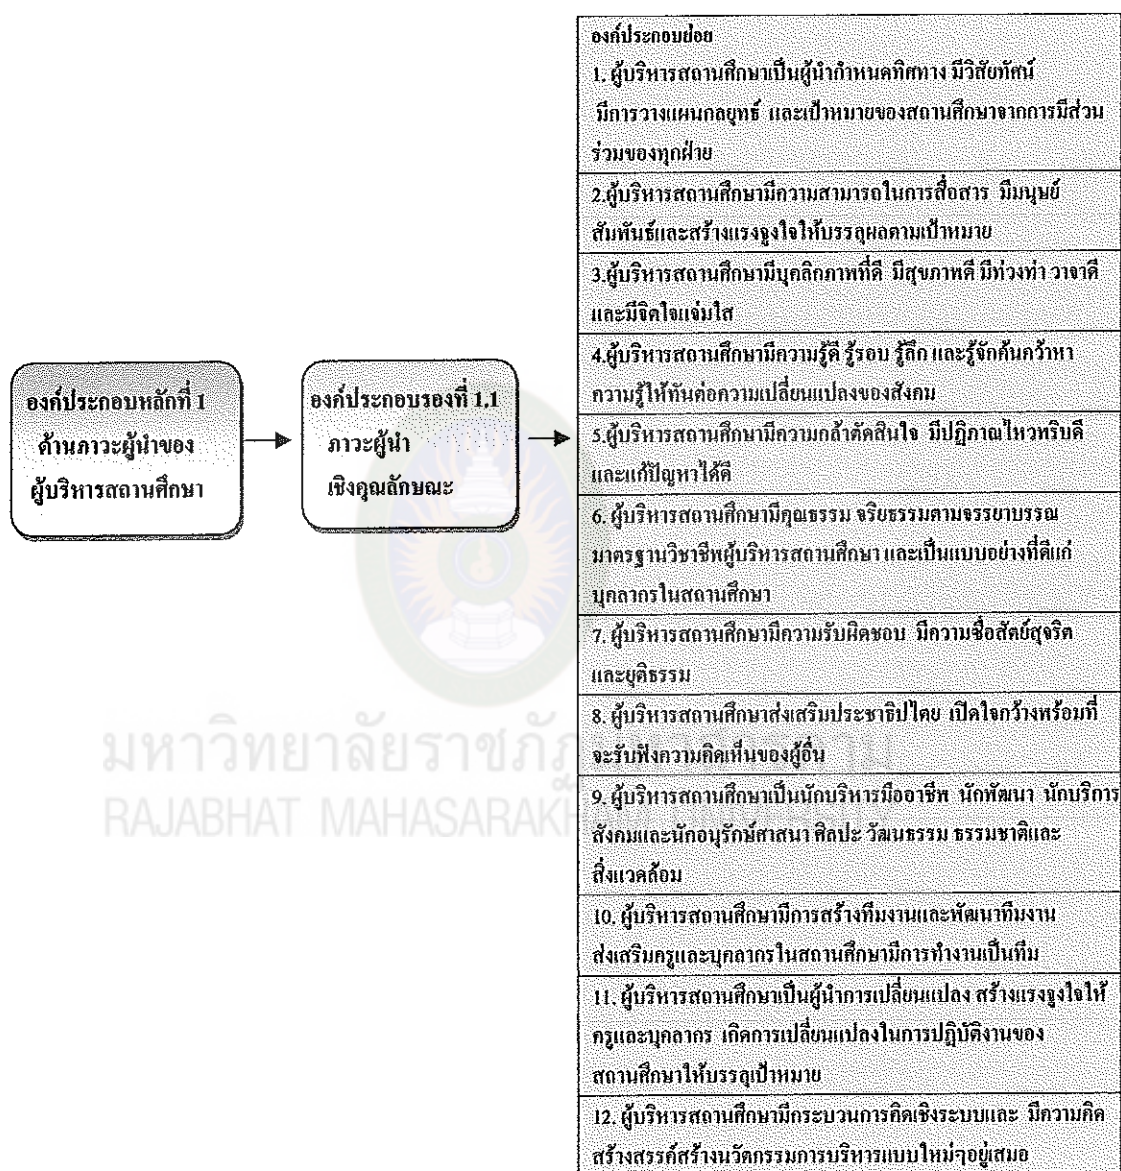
องค์ประกอบหลักที่ 1 ด้านภาวะผู้นำของผู้บริหารสถานศึกษา

องค์ประกอบรองที่ 1.1 ภาวะผู้นำเชิงคุณลักษณะ

| องค์ประกอบย่อย |
|---|
| 1. ผู้บริหารสถานศึกษาเป็นผู้นำกำหนดทิศทาง มีวิสัยทัศน์ มีการวางแผนกลยุทธ์ และเป้าหมายของสถานศึกษาจากการมีส่วนร่วมของทุกฝ่าย |
| 2.ผู้บริหารสถานศึกษามีความสามารถในการสื่อสาร มีมนุษย์สัมพันธ์และสร้างแรงจูงใจให้บรรลุผลตามเป้าหมาย |
| 3.ผู้บริหารสถานศึกษามีบุคลิกภาพที่ดี มีสุขภาพดี มีท่วงท่า วาจาดี และมีจิตใจแจ่มใส |
| 4.ผู้บริหารสถานศึกษามีความรู้ดี รู้รอบ รู้ลึก และรู้จักค้นคว้าหาความรู้ให้ทันต่อความเปลี่ยนแปลงของสังคม |
| 5.ผู้บริหารสถานศึกษามีความกล้าตัดสินใจ มีปฏิภาณไหวพริบดี และแก้ปัญหาได้ดี |
| 6. ผู้บริหารสถานศึกษามีคุณธรรม จริยธรรมตามจรรยาบรรณมาตรฐานวิชาชีพผู้บริหารสถานศึกษา และเป็นแบบอย่างที่ดีแก่บุคลากรในสถานศึกษา |
| 7. ผู้บริหารสถานศึกษามีความรับผิดชอบ มีความซื่อสัตย์สุจริต และยุติธรรม |
| 8. ผู้บริหารสถานศึกษาส่งเสริมประชาธิปไตย เปิดใจกว้างพร้อมที่จะรับฟังความคิดเห็นของผู้อื่น |
| 9. ผู้บริหารสถานศึกษาเป็นนักบริหารมืออาชีพ นักพัฒนา นักบริการสังคมและนักอนุรักษ์ศาสนา ศิลปะ วัฒนธรรม ธรรมชาติและสิ่งแวดล้อม |
| 10. ผู้บริหารสถานศึกษามีการสร้างทีมงานและพัฒนาทีมงาน ส่งเสริมครูและบุคลากรในสถานศึกษามีการทำงานเป็นทีม |
| 11. ผู้บริหารสถานศึกษาเป็นผู้นำการเปลี่ยนแปลง สร้างแรงจูงใจให้ครูและบุคลากร เกิดการเปลี่ยนแปลงในการปฏิบัติงานของสถานศึกษาให้บรรลุเป้าหมาย |
| 12. ผู้บริหารสถานศึกษามีกระบวนการคิดเชิงระบบและ มีความคิดสร้างสรรค์สร้างนวัตกรรมการบริหารแบบใหม่ๆอยู่เสมอ |

มหาวิทยาลัยราชภัฏ
RAJABHAT MAHASARAKH